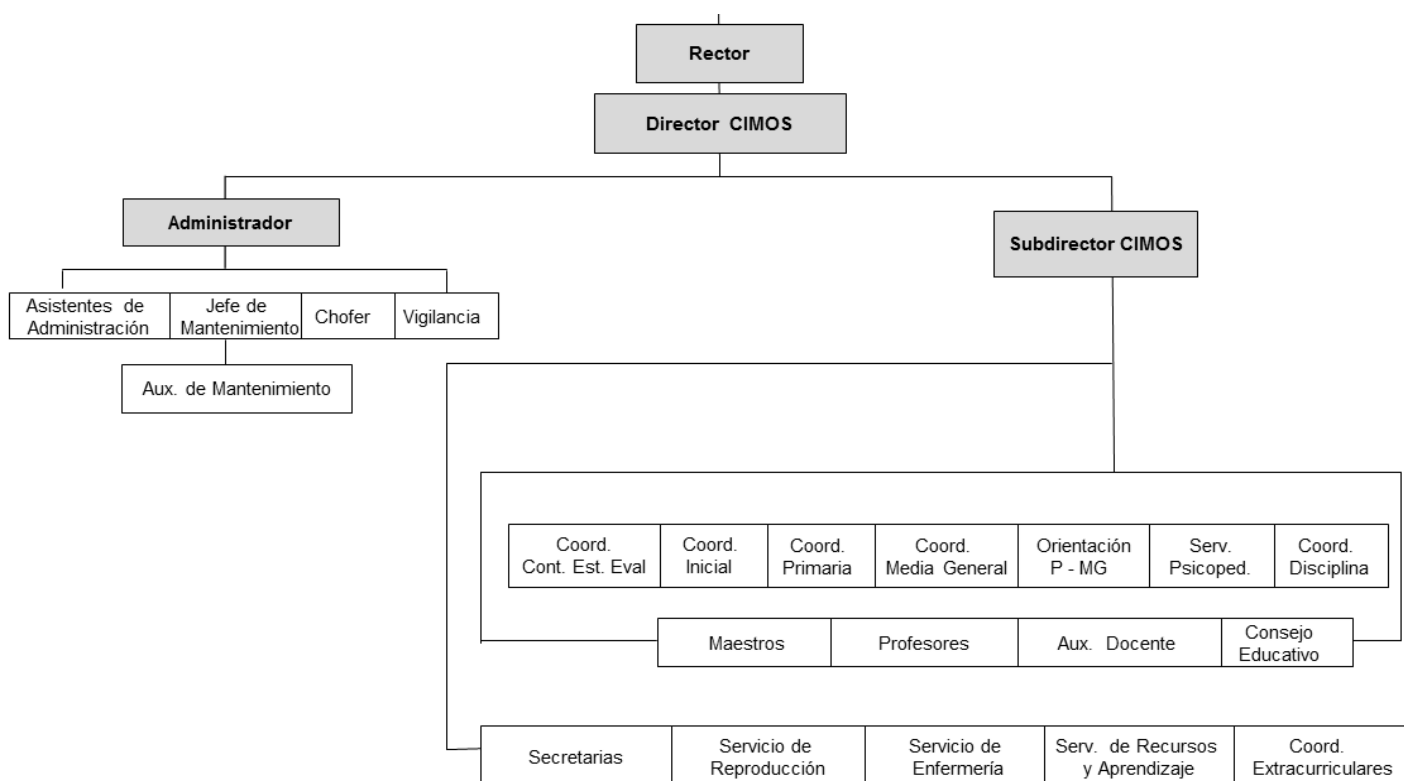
Rector

Director CIMOS

Administrador

Subdirector CIMOS

Asistentes de Administración

Jefe de Mantenimiento

Chofer

Vigilancia

Aux. de Mantenimiento

Coord. Cont. Est. Eval

Coord. Inicial

Coord. Primaria

Coord. Media General

Orientación P - MG

Serv. Psicoped.

Coord. Disciplina

Maestros

Profesores

Aux. Docente

Consejo Educativo

Secretarias

Servicio de Reproducción

Servicio de Enfermería

Serv. de Recursos y Aprendizaje

Coord. Extracurriculares